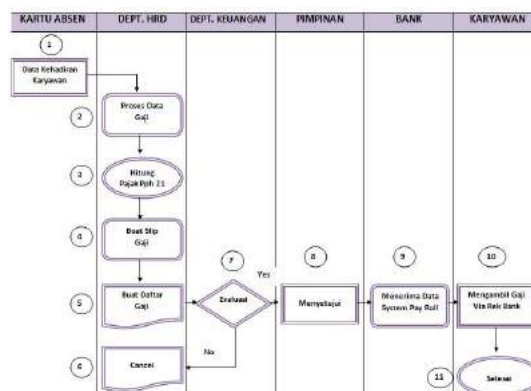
| KARTU ABSEN | DEPT. HRD | DEPT. KEUANGAN | PIMPINAN | BANK | KARYAWAN |
|---|---|---|---|---|---|

1

Data Kehadiran Karyawan

2

Proses Data Gaji

3

Hitung Pajak Pph 21

4

Buat Slip Gaji

5

Buat Daftar Gaji

6

Cancel

7

Evaluasi

Yes

No

8

Menyetujui

9

Menerima Data System Pay Roll

10

Mengambil Gaji Via Rek Bank

11

Selesai